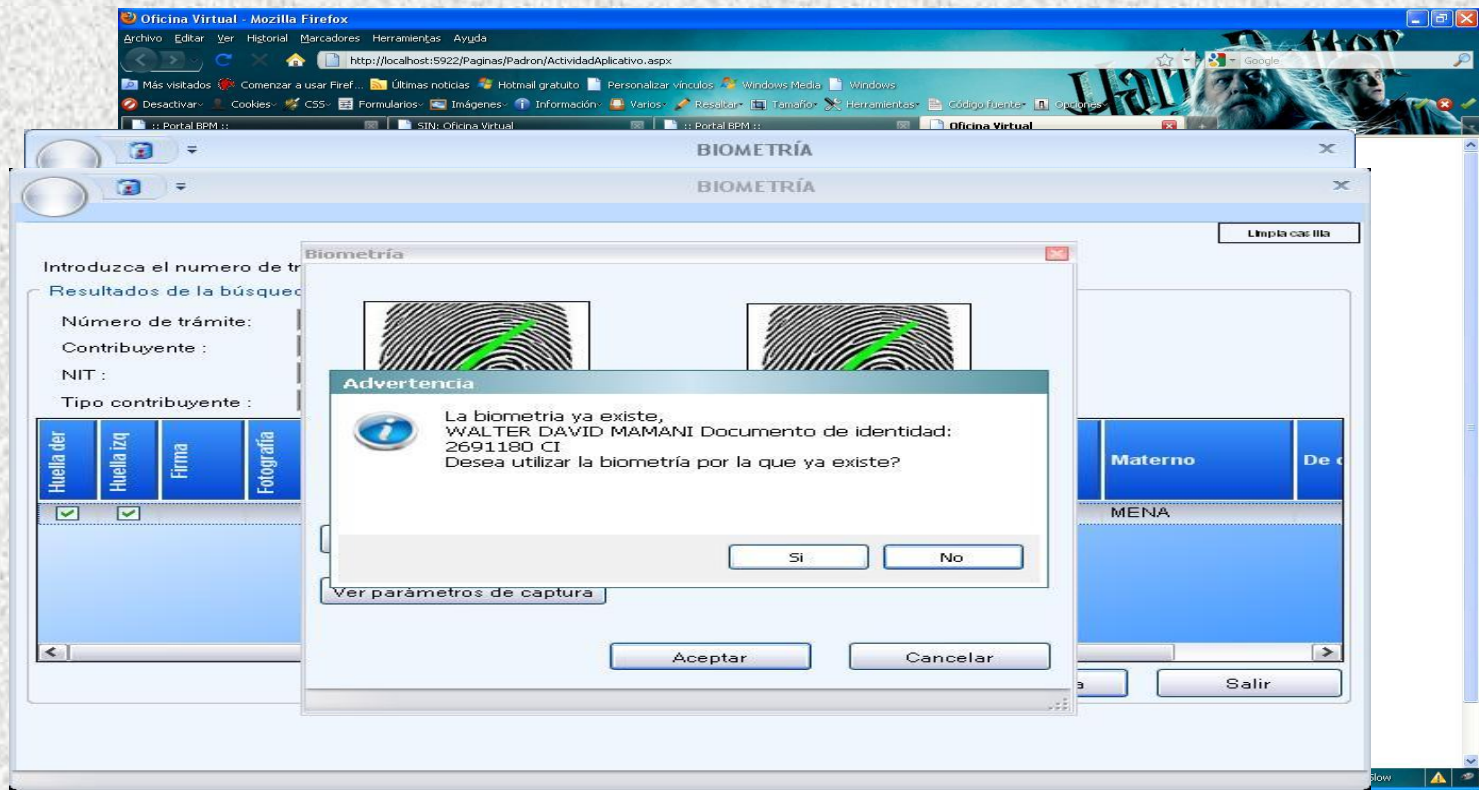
Oficina Virtual - Mozilla Firefox
Archivo Editar Ver Historial Marcadores Herramientas Ayuda
http://localhost:5922/Paginas/Padron/ActividadAplicativo.aspx
Google
Más visitados Comenzar a usar Firef... Últimas noticias Hotmail gratuito Personalizar vínculos Windows Media Windows
Desactivar Cookies CSS Formularios Imágenes Información Varios Resaltar Tamaño Herramientas Código fuente Opciones
:: Portal BPM :: SIN: Oficina Virtual :: Portal BPM :: Oficina Virtual

BIOMETRÍA

BIOMETRÍA

Limpia casilla

Introduzca el numero de tr

Resultados de la búsqued

Número de trámite:

Contribuyente :

NIT :

Tipo contribuyente :

| Huella der | Huella izq | Firma | Fotografía | Materno | De |
|---|---|---|---|---|---|
| ☑ | ☑ | | | MENA | |

Biometría

Advertencia

La biometria ya existe,
WALTER DAVID MAMANI Documento de identidad: 2691180 CI
Desea utilizar la biometría por la que ya existe?

Si No

Ver parámetros de captura

Aceptar Cancelar

Salir

Slow